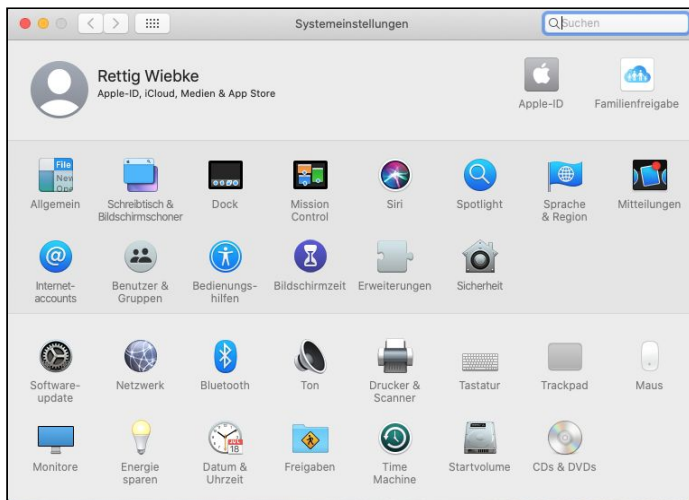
Systemeinstellungen

Suchen

Rettig Wiebke
Apple-ID, iCloud, Medien & App Store

Apple-ID
Familienfreigabe

Allgemein
Schreibtisch & Bildschirmschoner
Dock
Mission Control
Siri
Spotlight
Sprache & Region
Mitteilungen

Internet-accounts
Benutzer & Gruppen
Bedienungs-hilfen
Bildschirmzeit
Erweiterungen
Sicherheit

Software-update
Netzwerk
Bluetooth
Ton
Drucker & Scanner
Tastatur
Trackpad
Maus

Monitore
Energie sparen
Datum & Uhrzeit
Freigaben
Time Machine
Startvolume
CDs & DVDs